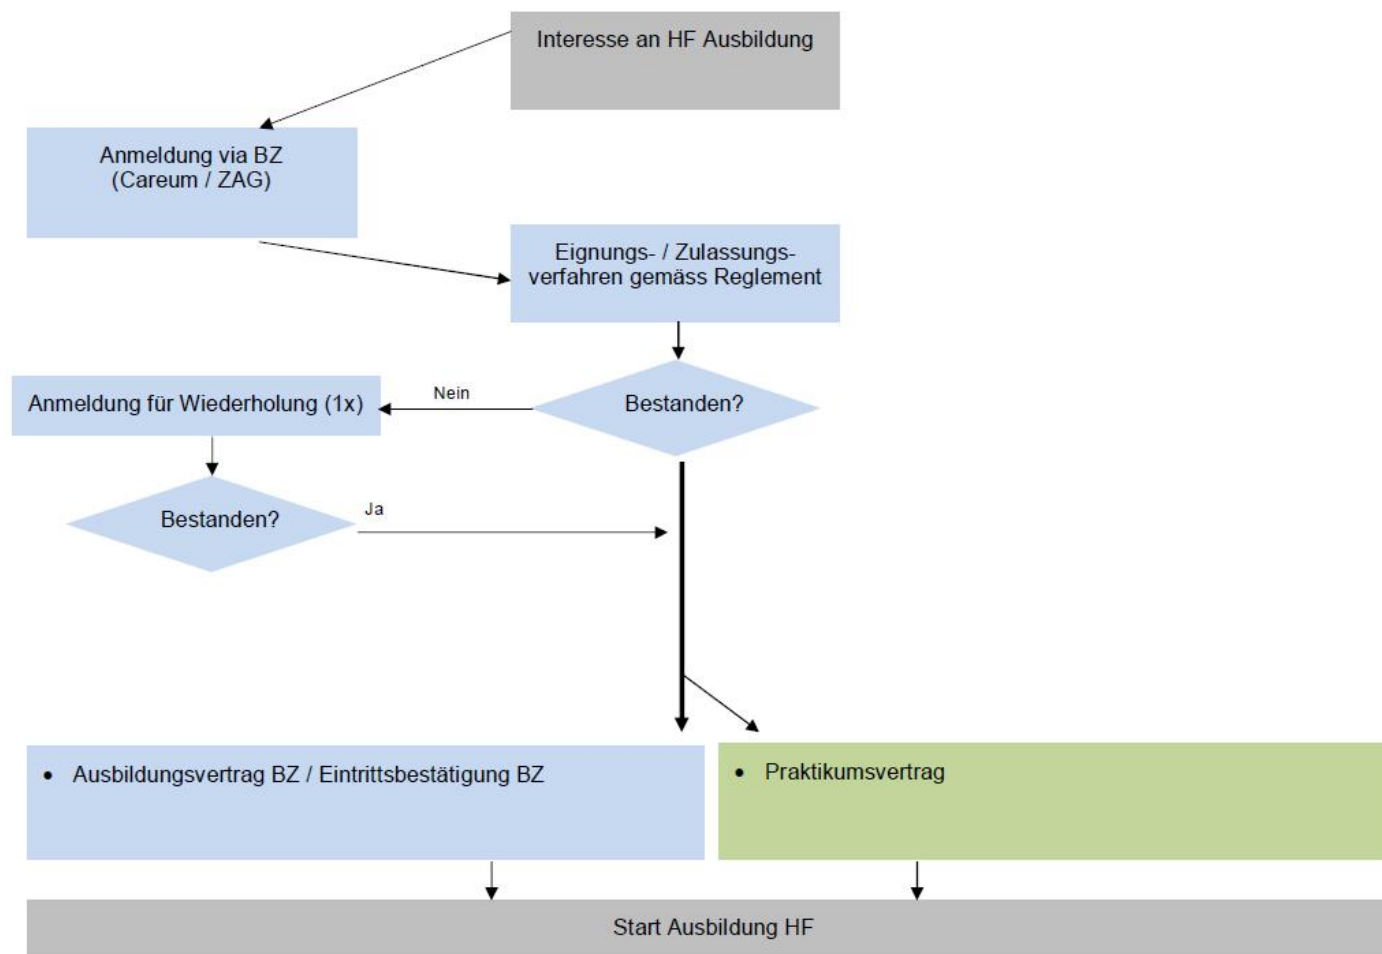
Interesse an HF Ausbildung

Anmeldung via BZ
(Careum / ZAG)

Eignungs- / Zulassungsverfahren gemäss Reglement

Anmeldung für Wiederholung (1x)

Nein

Bestanden?

Bestanden?

Ja

- Ausbildungsvertrag BZ / Eintrittsbestätigung BZ

- Praktikumsvertrag

Start Ausbildung HF